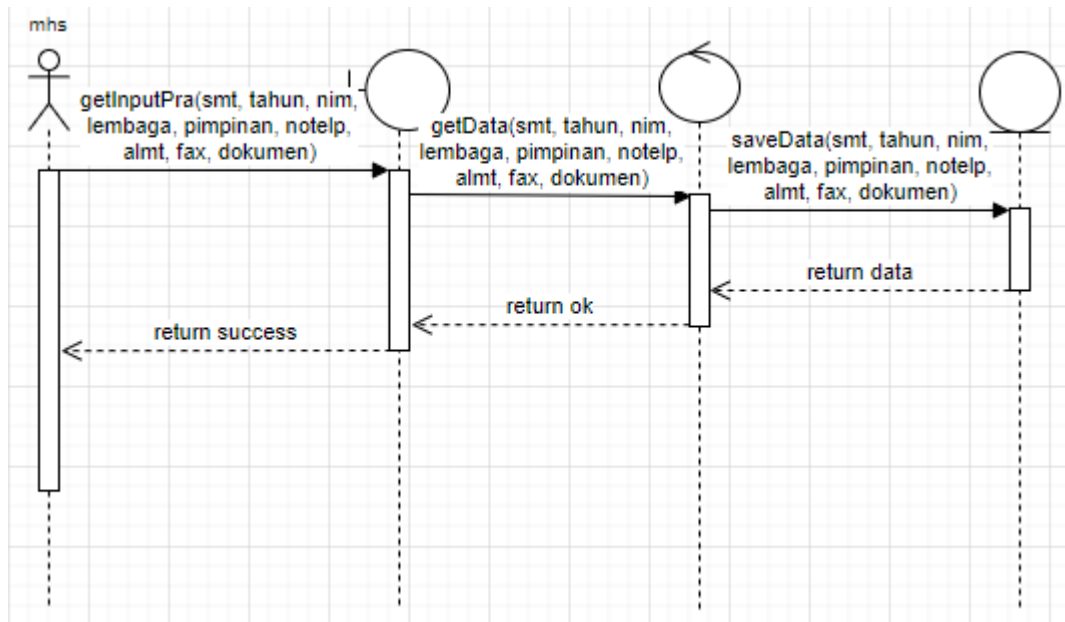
mhs

getInputPra(smt, tahun, nim, lembaga, pimpinan, notelp, almt, fax, dokumen)

getData(smt, tahun, nim, lembaga, pimpinan, notelp, almt, fax, dokumen)

saveData(smt, tahun, nim, lembaga, pimpinan, notelp, almt, fax, dokumen)

return data

return ok

return success